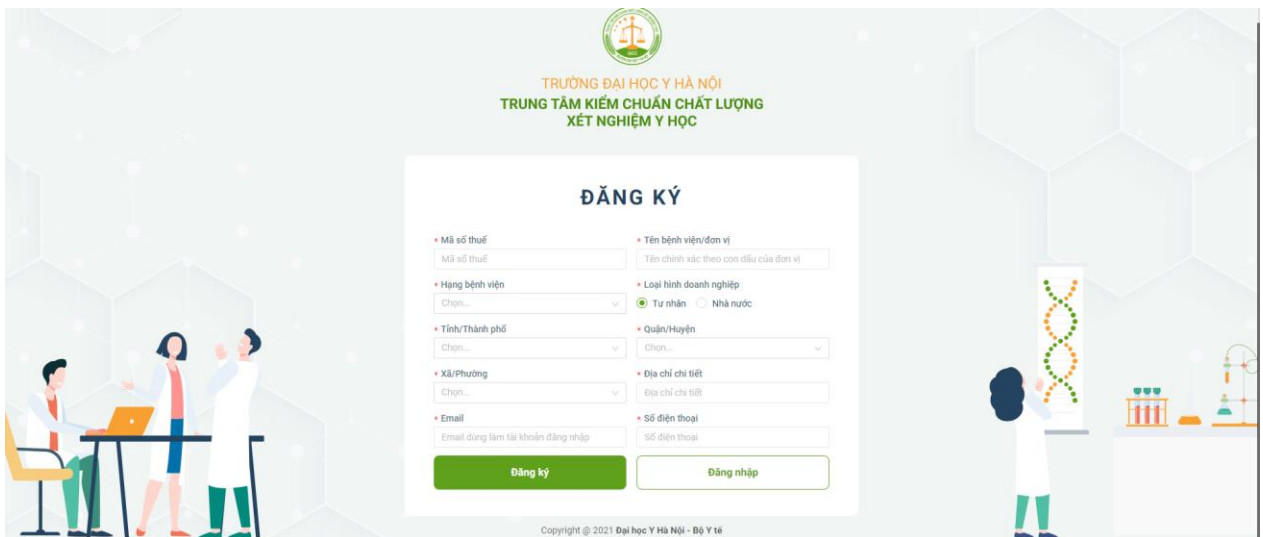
TRƯỜNG ĐẠI HỌC Y HÀ NỘI
TRUNG TÂM KIỂM CHUẨN CHẤT LƯỢNG
XÉT NGHIỆM Y HỌC

ĐĂNG KÝ

* Mã số thuế
Mã số thuế

* Tên bệnh viện/đơn vị
Tên chính xác theo con dấu của đơn vị

* Hạng bệnh viện
Chọn...

* Loại hình doanh nghiệp
Tư nhân
Nhà nước

* Tỉnh/Thành phố
Chọn...

* Quận/Huyện
Chọn...

* Xã/Phường
Chọn...

* Địa chỉ chi tiết
Địa chỉ chi tiết

* Email
Email dùng làm tài khoản đăng nhập

* Số điện thoại
Số điện thoại

Đăng ký

Đăng nhập

Copyright @ 2021 Đại học Y Hà Nội - Bộ Y tế